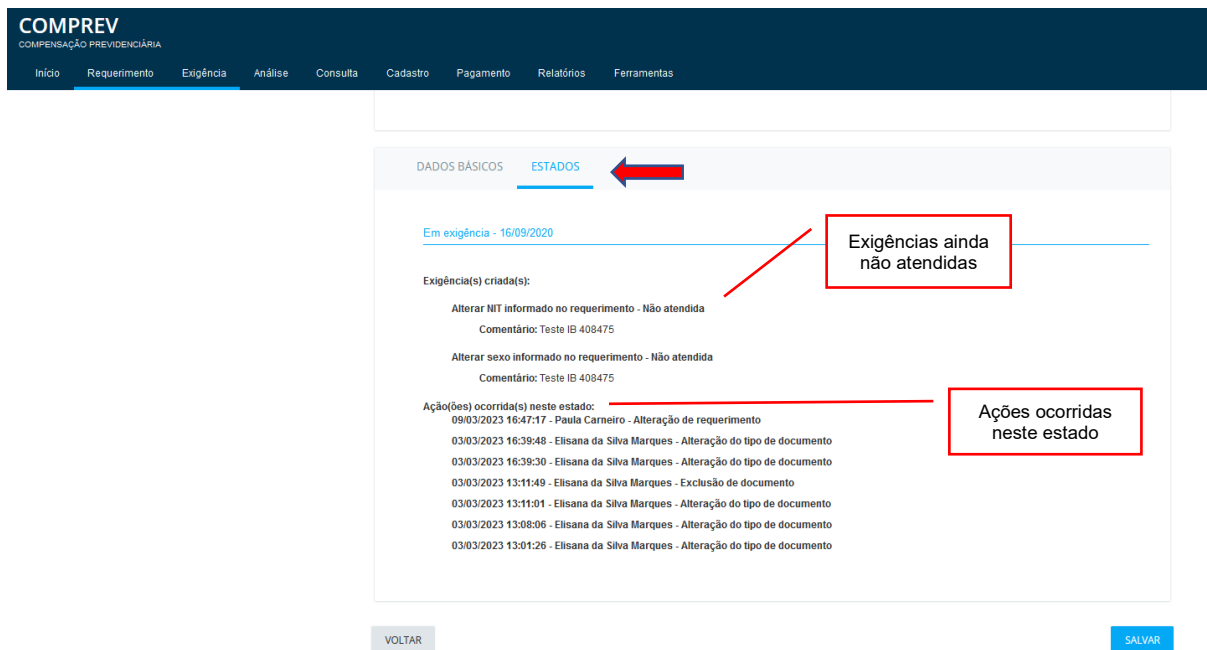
COMPREV
COMPENSAÇÃO PREVIDENCIÁRIA

Início Requerimento Exigência Análise Consulta Cadastro Pagamento Relatórios Ferramentas

DADOS BÁSICOS ESTADOS

Em exigência - 16/09/2020

Exigências ainda não atendidas

Exigência(s) criada(s):

Alterar NIT informado no requerimento - Não atendida

Comentário: Teste IB 408475

Alterar sexo informado no requerimento - Não atendida

Comentário: Teste IB 408475

Ação(ões) ocorrida(s) neste estado:

Ações ocorridas neste estado

09/03/2023 16:47:17 - Paula Carneiro - Alteração de requerimento
03/03/2023 16:39:48 - Elisana da Silva Marques - Alteração do tipo de documento
03/03/2023 16:39:30 - Elisana da Silva Marques - Alteração do tipo de documento
03/03/2023 13:11:49 - Elisana da Silva Marques - Exclusão de documento
03/03/2023 13:11:01 - Elisana da Silva Marques - Alteração do tipo de documento
03/03/2023 13:08:06 - Elisana da Silva Marques - Alteração do tipo de documento
03/03/2023 13:01:26 - Elisana da Silva Marques - Alteração do tipo de documento

VOLTAR

SALVAR